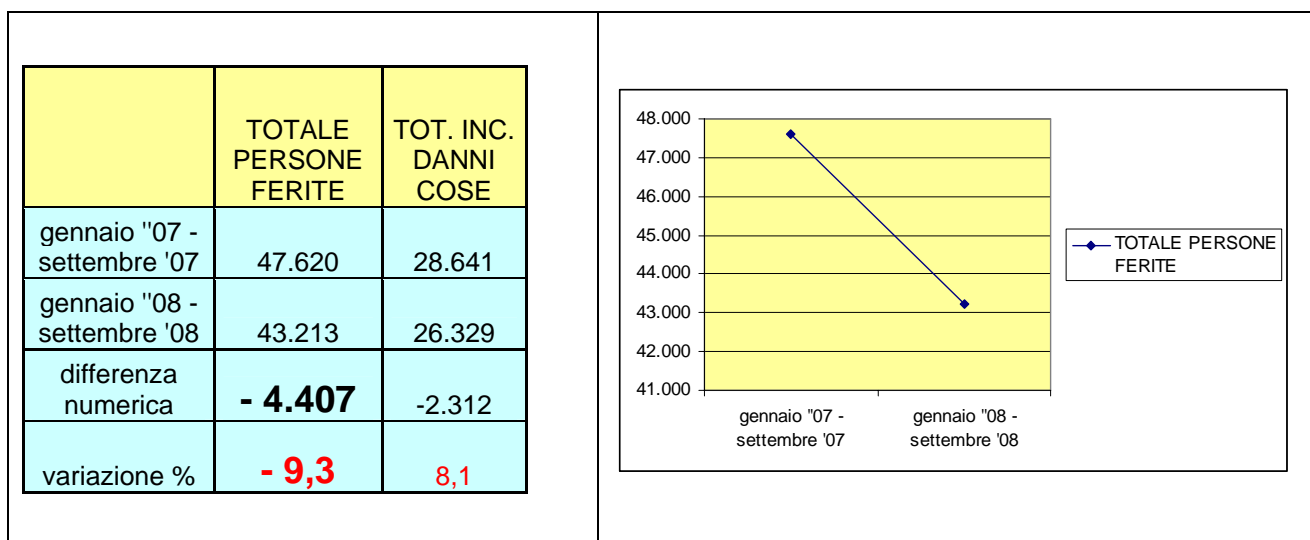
| | TOTALE PERSONE FERITE | TOT. INC. DANNI COSE |
|---|---|---|
| gennaio ''07 - settembre '07 | 47.620 | 28.641 |
| gennaio ''08 - settembre '08 | 43.213 | 26.329 |
| differenza numerica | **- 4.407** | -2.312 |
| variazione % | **- 9,3** | 8,1 |

48.000
47.000
46.000
45.000
44.000
43.000
42.000
41.000

gennaio ''07 - settembre '07
gennaio ''08 - settembre '08

TOTALE PERSONE FERITE